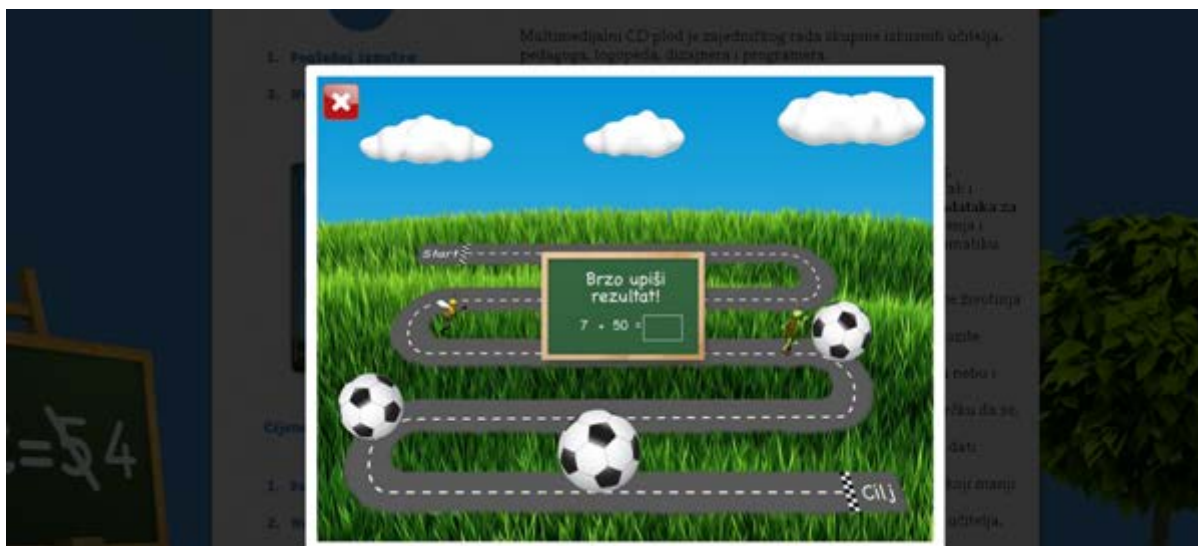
Multimedijalni CD plod je zajedničkog rada skupine izbornih učitelja, pedagoga, logopeda, dizajnera i programera.

1. Posljednji izmjeni

2. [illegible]

Start

Brzo upiši rezultat!

7 • 50 =

Cilj

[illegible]

1. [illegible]

2. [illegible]

=5 4